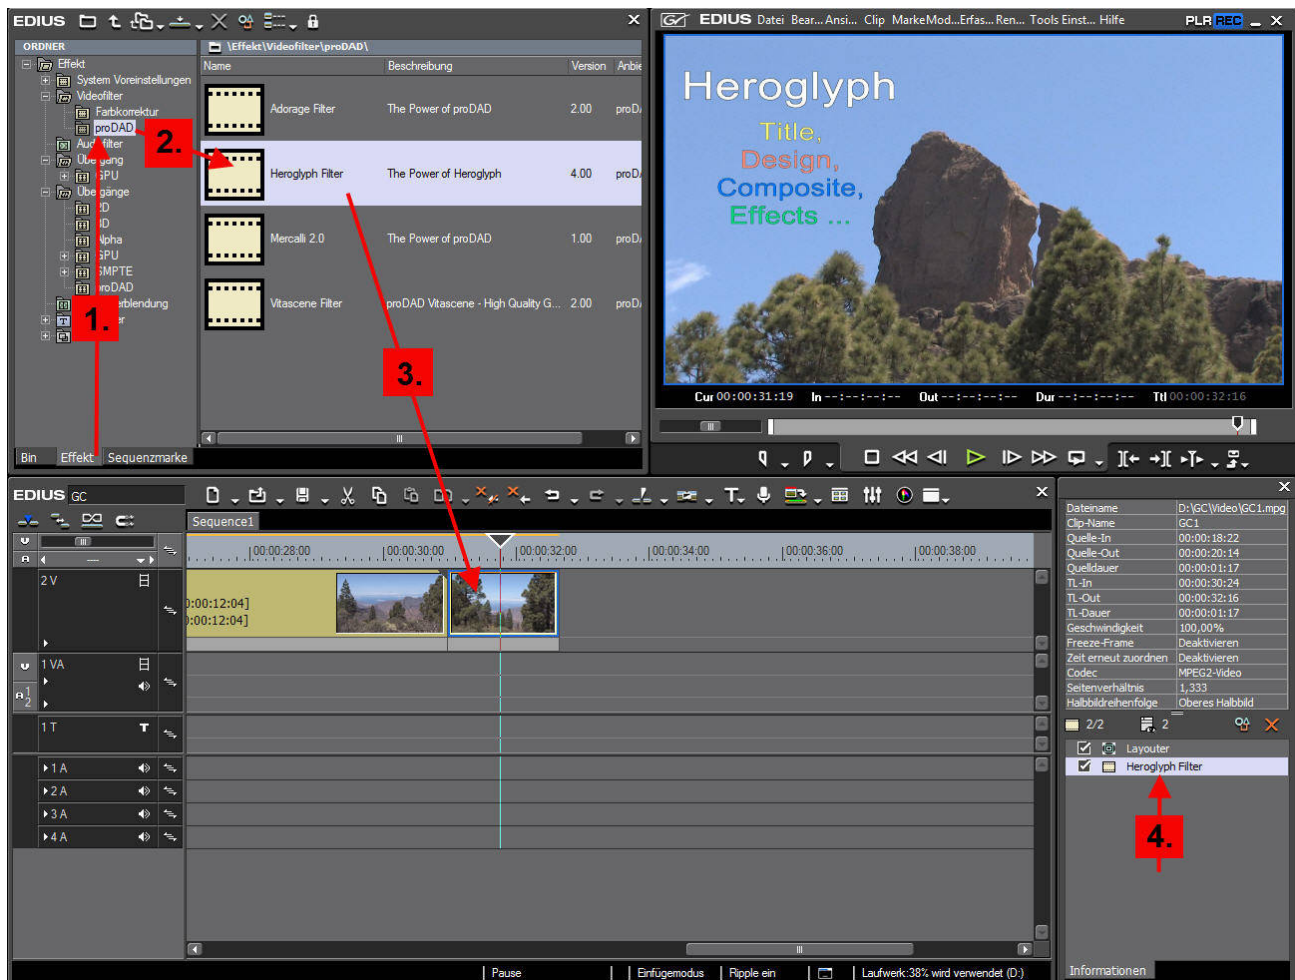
EDIUS

ORDNER

Effekt
System Voreinstellungen
Videofilter
Farbkorrektur
proDAD
Aud filter
Übe gang
GPU
Übe gänge
2D
3D
Alpha
GPU
SMPTE
proDAD
erblendung
er

1.

2.

3.

4.

Bin | Effekt | Sequenzmarke

\Effekt\Videofilter\proDAD\

| Name | Beschreibung | Version | Anbie |
|---|---|---|---|
| Adorage Filter | The Power of proDAD | 2.00 | proD |
| Heroglyph Filter | The Power of Heroglyph | 4.00 | proD |
| Mercalli 2.0 | The Power of proDAD | 1.00 | proD |
| Vitascene Filter | proDAD Vitascene - High Quality G... | 2.00 | proD |

EDIUS Datei Bear... Ansi... Clip MarkeMod... Erfas... Ren... Tools Einst... Hilfe PLR REC

Heroglyph
Title,
Design,
Composite,
Effects ...

Cur 00:00:31:19 In --:--:--:-- Out --:--:--:-- Dur --:--:--:-- Ttl 00:00:32:16

EDIUS GC

Sequence1

00:00:28:00 00:00:30:00 00:00:32:00 00:00:34:00 00:00:36:00 00:00:38:00

2 V
0:00:12:04]
0:00:12:04]
1 VA
1 T
1 A
2 A
3 A
4 A

| Dateiname | D:\GC\Video\GC1.mpg |
|---|---|
| Clip-Name | GC1 |
| Quelle-In | 00:00:18:22 |
| Quelle-Out | 00:00:20:14 |
| Quelldauer | 00:00:01:17 |
| TL-In | 00:00:30:24 |
| TL-Out | 00:00:32:16 |
| TL-Dauer | 00:00:01:17 |
| Geschwindigkeit | 100,00% |
| Freeze-Frame | Deaktivieren |
| Zeit erneut zuordnen | Deaktivieren |
| Codec | MPEG2-Video |
| Seitenverhältnis | 1,333 |
| Halbbildreihenfolge | Oberes Halbbild |

2/2 2
Layouter
Heroglyph Filter

Informationen

Pause | Einfügemodus | Ripple ein | Laufwerk:38% wird verwendet (D:)